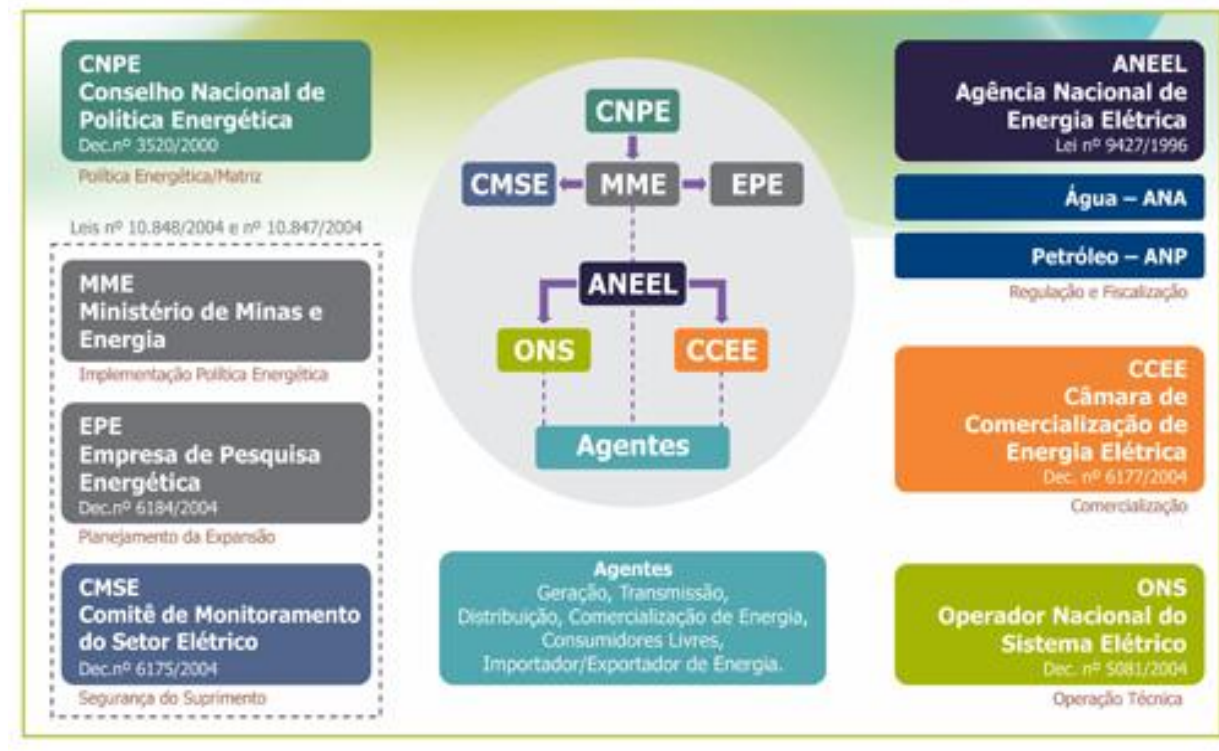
CNPE
Conselho Nacional de Política Energética
Dec.nº 3520/2000

Política Energética/Matriz

Leis nº 10.848/2004 e nº 10.847/2004

MME
Ministério de Minas e Energia

Implementação Política Energética

EPE
Empresa de Pesquisa Energética
Dec.nº 6184/2004

Planejamento da Expansão

CMSE
Comitê de Monitoramento do Setor Elétrico
Dec.nº 6175/2004

Segurança do Suprimento

CNPE

CMSE

MME

EPE

ANEEL

ONS

CCEE

Agentes

Agentes
Geração, Transmissão, Distribuição, Comercialização de Energia, Consumidores Livres, Importador/Exportador de Energia.

ANEEL
Agência Nacional de Energia Elétrica
Lei nº 9427/1996

Água – ANA

Petróleo – ANP

Regulação e Fiscalização

CCEE
Câmara de Comercialização de Energia Elétrica
Dec. nº 6177/2004

Comercialização

ONS
Operador Nacional do Sistema Elétrico
Dec. nº 5081/2004

Operação Técnica